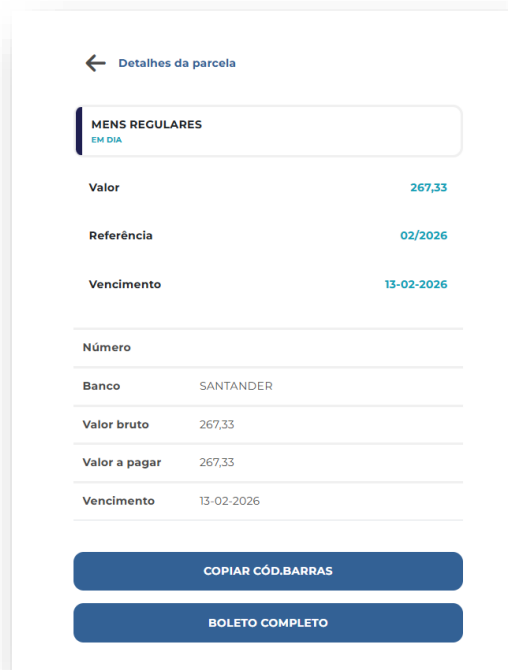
Detalhes da parcela

MENS REGULARES
EM DIA

Valor 267,33

Referência 02/2026

Vencimento 13-02-2026

| Número | |
|---|---|
| Banco | SANTANDER |
| Valor bruto | 267,33 |
| Valor a pagar | 267,33 |
| Vencimento | 13-02-2026 |

COPIAR CÓD.BARRAS

BOLETO COMPLETO